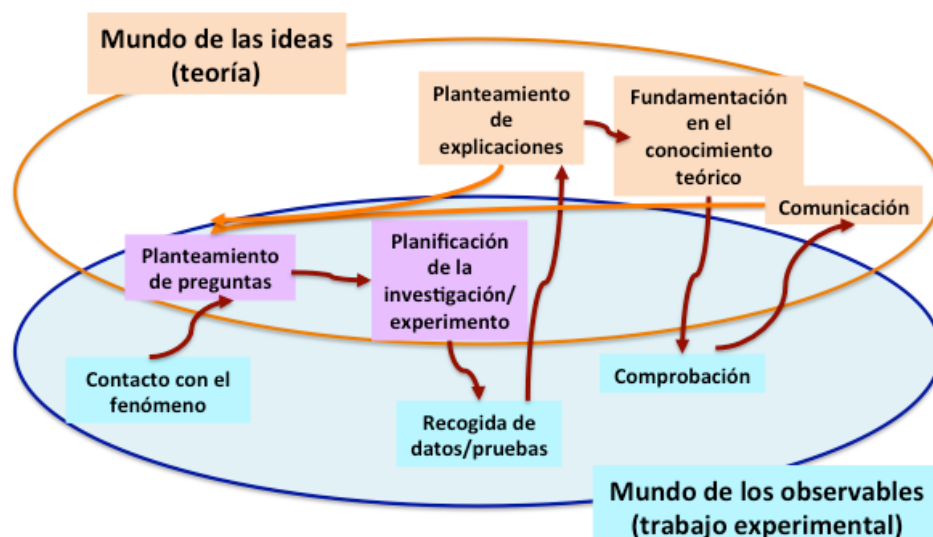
Mundo de las ideas (teoría)

Planteamiento de explicaciones

Fundamentación en el conocimiento teórico

Comunicación

Planteamiento de preguntas

Planificación de la investigación/ experimento

Contacto con el fenómeno

Comprobación

Recogida de datos/pruebas

Mundo de los observables (trabajo experimental)